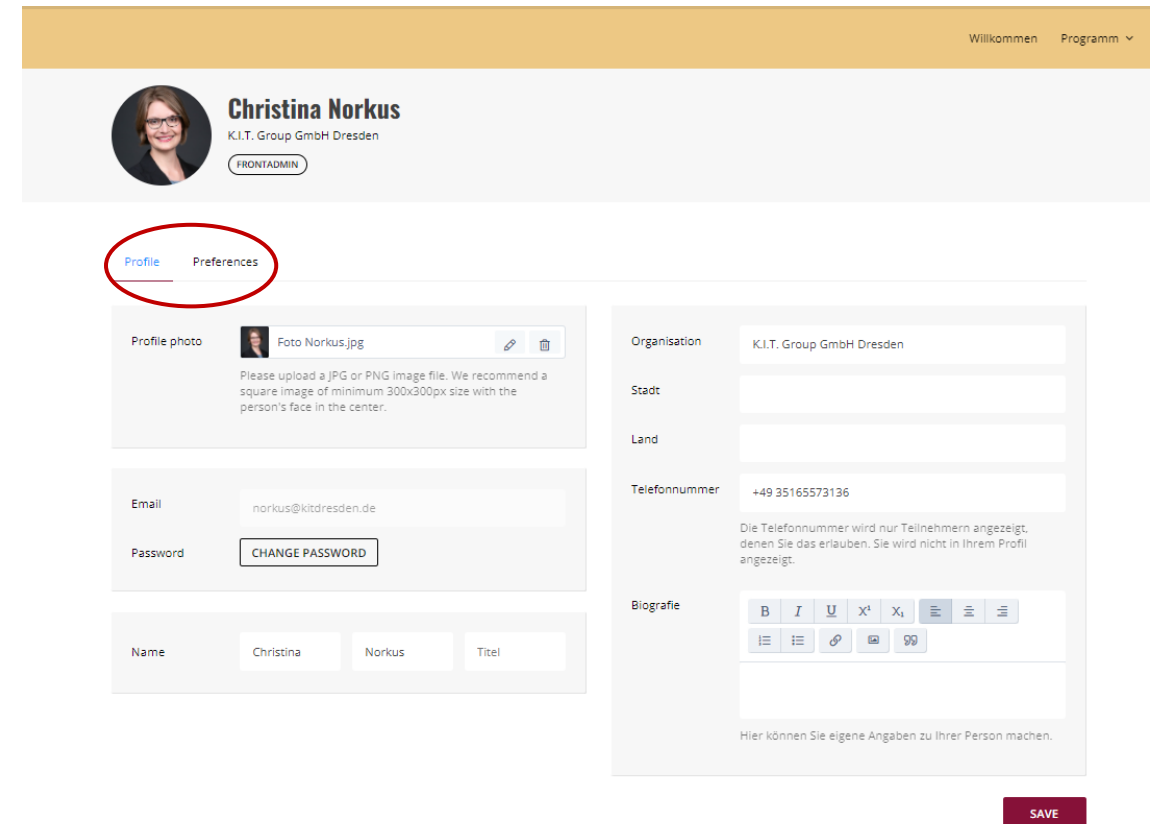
Willkommen Programm

Christina Norkus
K.I.T. Group GmbH Dresden
FRONTADMIN

Profile Preferences

Profile photo
Foto Norkus.jpg
Please upload a JPG or PNG image file. We recommend a square image of minimum 300x300px size with the person's face in the center.

Email
norkus@kitdresden.de
Password
CHANGE PASSWORD

Name
Christina
Norkus
Titel

Organisation
K.I.T. Group GmbH Dresden
Stadt
Land
Telefonnummer
+49 35165573136
Die Telefonnummer wird nur Teilnehmern angezeigt, denen Sie das erlauben. Sie wird nicht in Ihrem Profil angezeigt.

Biografie
B I U $X^1$ $X_1$
Hier können Sie eigene Angaben zu Ihrer Person machen.

SAVE